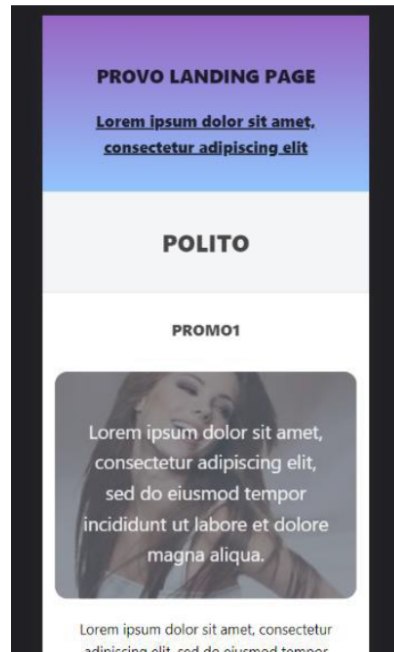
PROVO LANDING PAGE

Lorem ipsum dolor sit amet, consectetur adipiscing elit

POLITO

PROMO1

Lorem ipsum dolor sit amet, consectetur adipiscing elit, sed do eiusmod tempor incididunt ut labore et dolore magna aliqua.

Lorem ipsum dolor sit amet, consectetur adipiscing elit, sed do eiusmod tempor